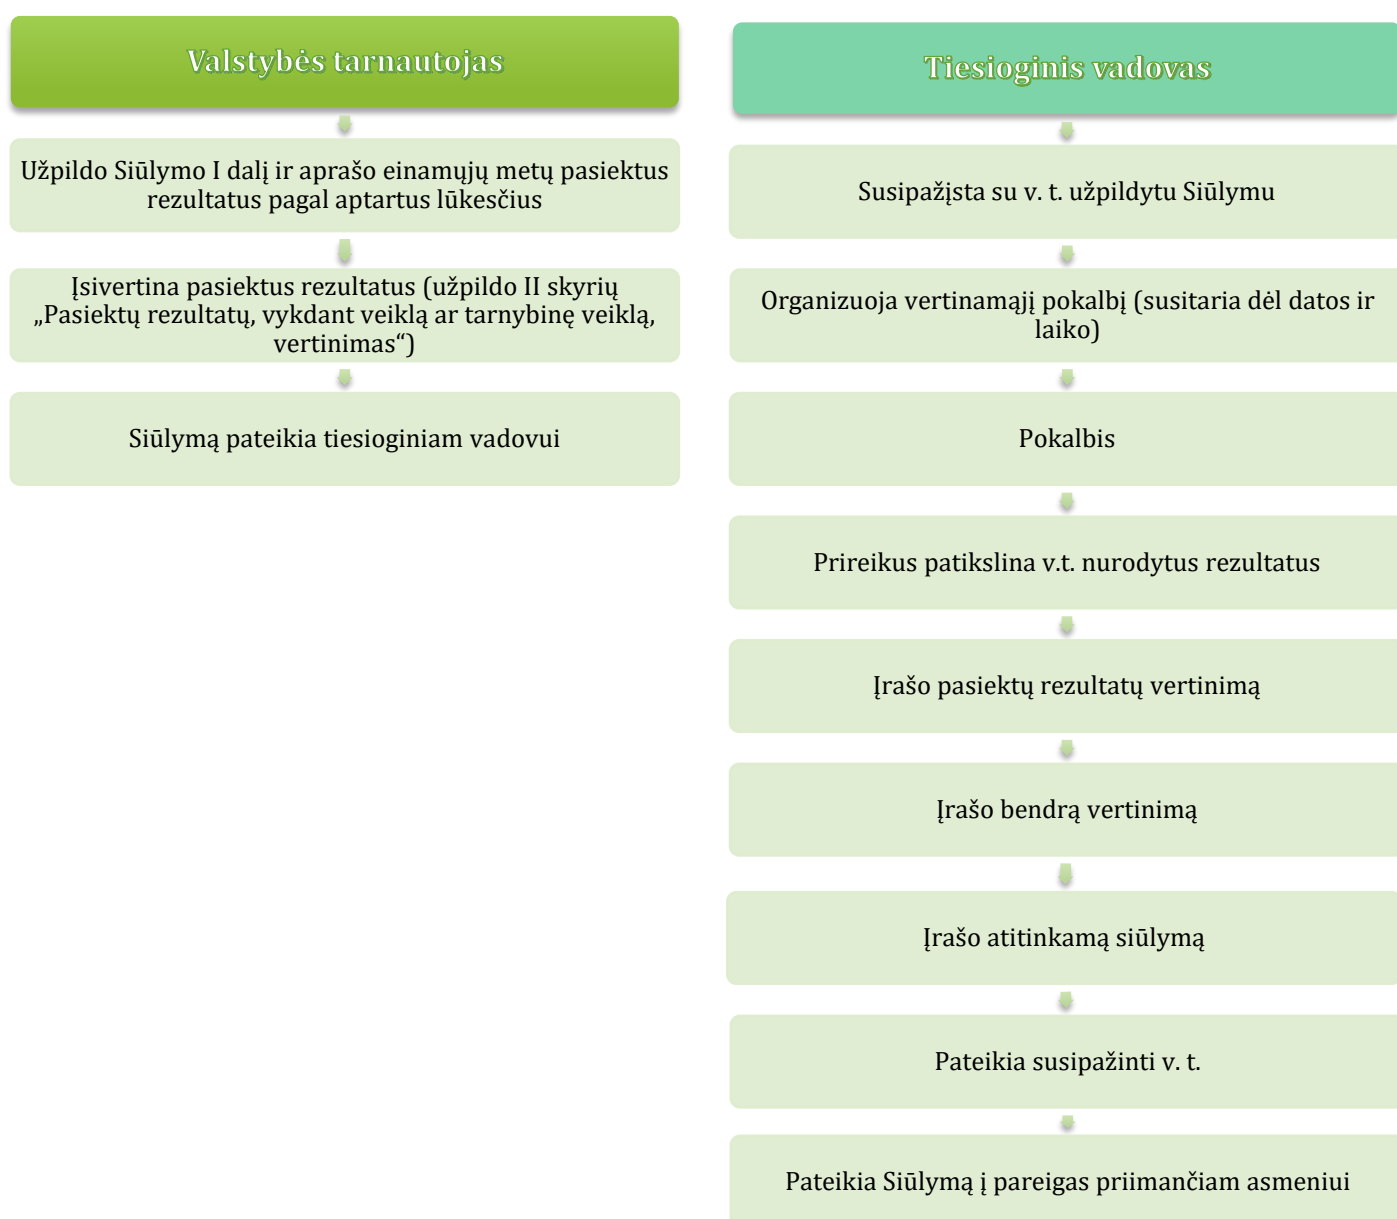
Valstybės tarnautojas

Užpildo Siūlymo I dalį ir aprašo einamųjų metų pasiektus rezultatus pagal aptartus lūkesčius

Įsivertina pasiektus rezultatus (užpildo II skyrių „Pasiektų rezultatų, vykdant veiklą ar tarnybinę veiklą, vertinimas“)

Siūlymą pateikia tiesioginiam vadovui

Tiesioginis vadovas

Susipažįsta su v. t. užpildytu Siūlymu

Organizuoja vertinamąjį pokalbį (susitaria dėl datos ir laiko)

Pokalbis

Prireikus patikslina v.t. nurodytus rezultatus

Įrašo pasiektų rezultatų vertinimą

Įrašo bendrą vertinimą

Įrašo atitinkamą siūlymą

Pateikia susipažinti v. t.

Pateikia Siūlymą į pareigas priimančiam asmeniui